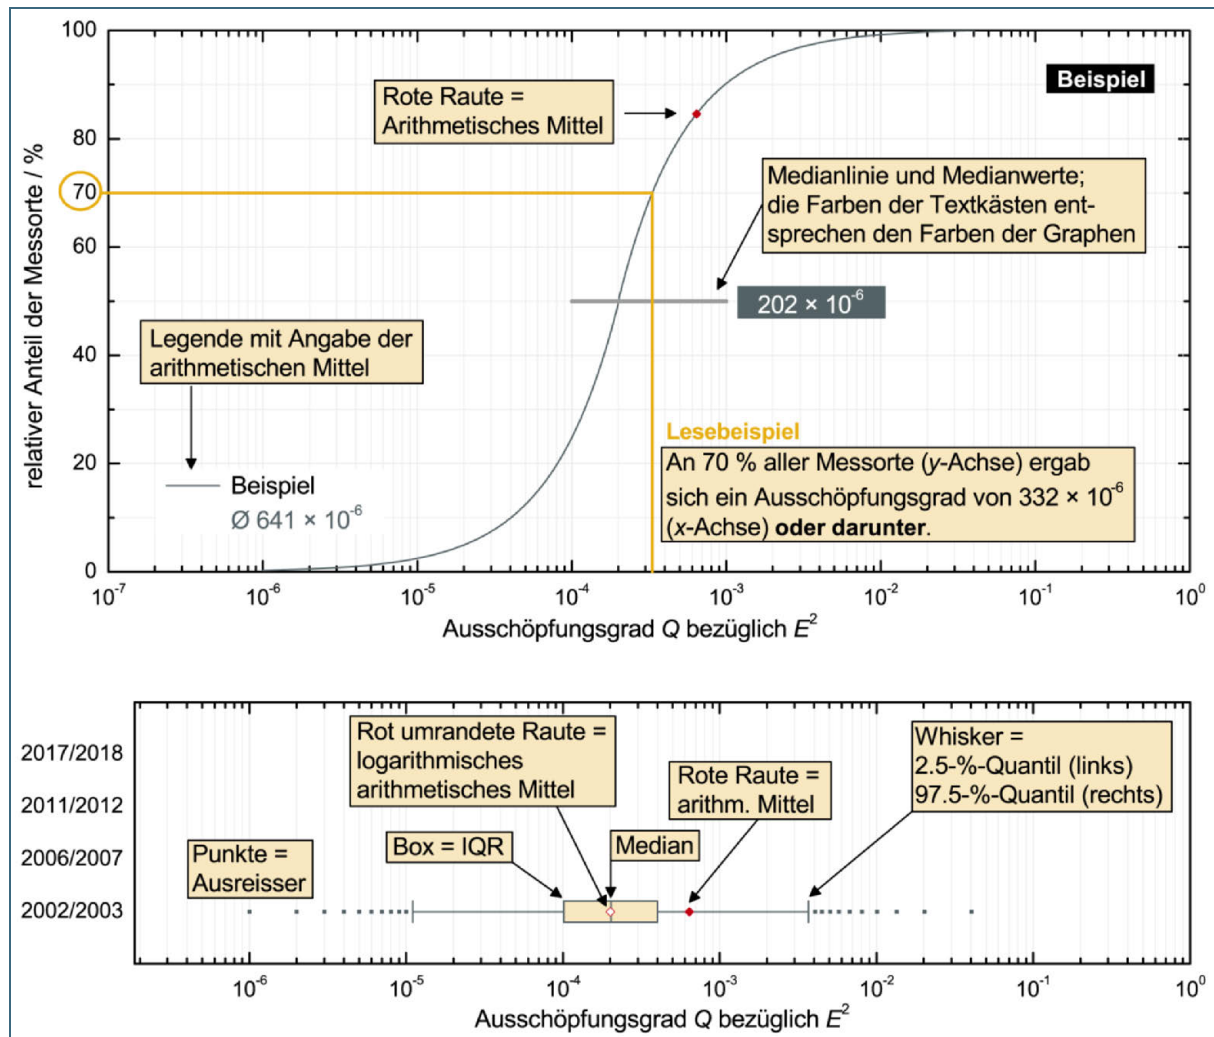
Beispiel

Rote Raute = Arithmetisches Mittel

Medianlinie und Medianwerte; die Farben der Textkästen entsprechen den Farben der Graphen

$202 \times 10^{-6}$

Legende mit Angabe der arithmetischen Mittel

Beispiel
Ø $641 \times 10^{-6}$

Lesebeispiel
An 70 % aller Messorte (y-Achse) ergab sich ein Ausschöpfungsgrad von $332 \times 10^{-6}$ (x-Achse) **oder darunter**.

relativer Anteil der Messorte / %

100
80
70
60
40
20
0

$10^{-7}$ $10^{-6}$ $10^{-5}$ $10^{-4}$ $10^{-3}$ $10^{-2}$ $10^{-1}$ $10^{0}$

Ausschöpfungsgrad $Q$ bezüglich $E^2$

2017/2018
2011/2012
2006/2007
2002/2003

Rot umrandete Raute = logarithmisches arithmetisches Mittel

Whisker = 2.5-%-Quantil (links) 97.5-%-Quantil (rechts)

Rote Raute = arithm. Mittel

Punkte = Ausreisser

Box = IQR

Median

$10^{-6}$ $10^{-5}$ $10^{-4}$ $10^{-3}$ $10^{-2}$ $10^{-1}$ $10^{0}$

Ausschöpfungsgrad $Q$ bezüglich $E^2$